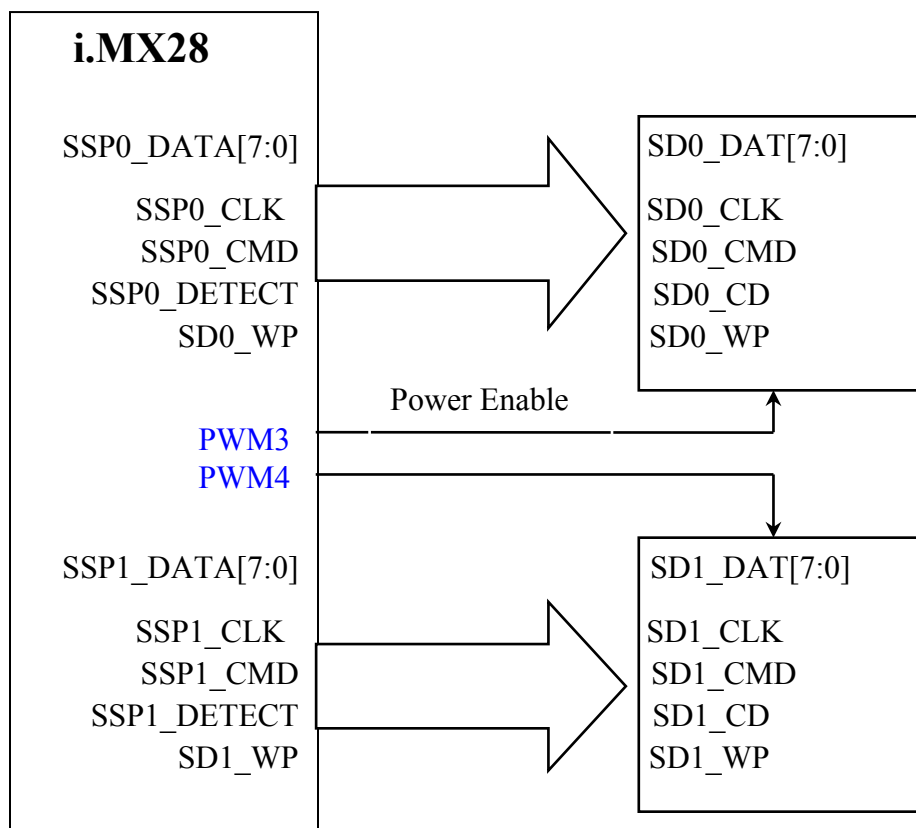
i.MX28

SSP0_DATA[7:0]
SSP0_CLK
SSP0_CMD
SSP0_DETECT
SD0_WP

PWM3
PWM4

SSP1_DATA[7:0]
SSP1_CLK
SSP1_CMD
SSP1_DETECT
SD1_WP

Power Enable

SD0_DAT[7:0]
SD0_CLK
SD0_CMD
SD0_CD
SD0_WP

SD1_DAT[7:0]
SD1_CLK
SD1_CMD
SD1_CD
SD1_WP